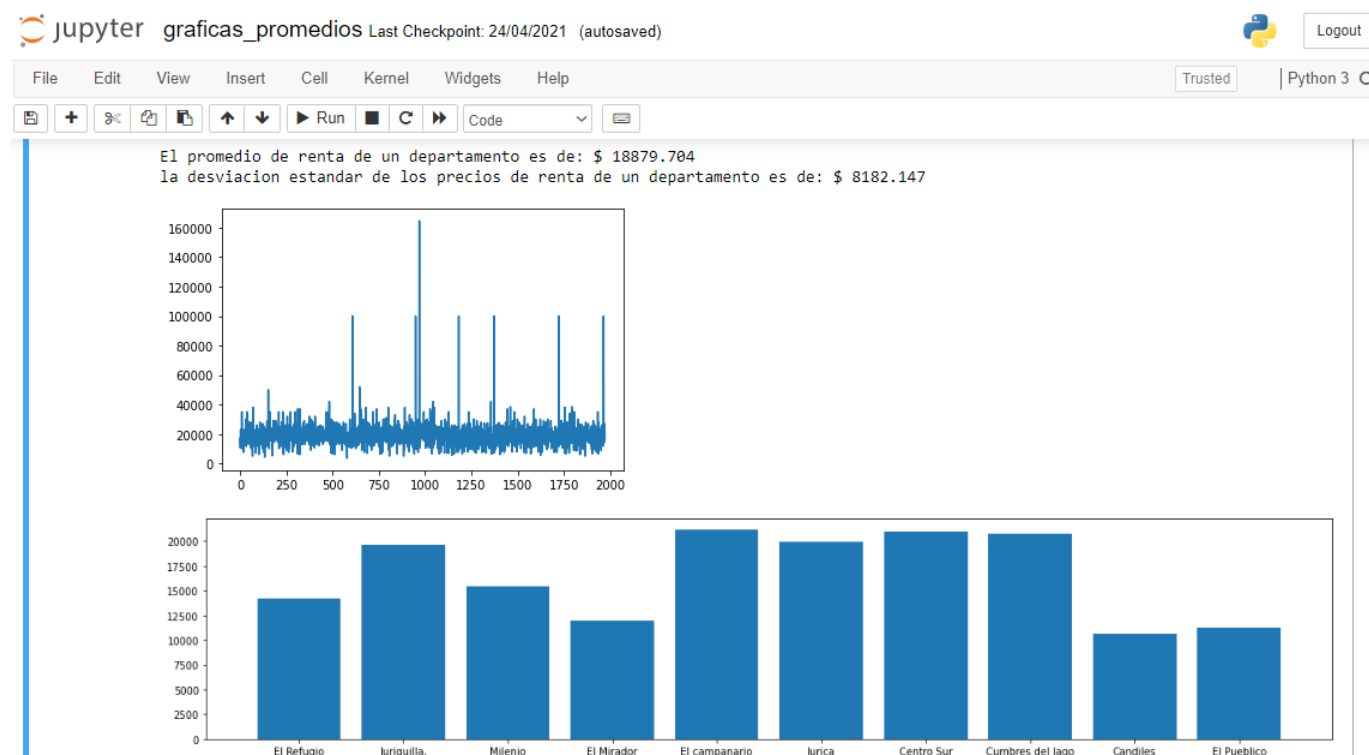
jupyter graficas_promedios Last Checkpoint: 24/04/2021 (autosaved)

Logout

File Edit View Insert Cell Kernel Widgets Help

Trusted

Python 3

Run

Code

El promedio de renta de un departamento es de: $ 18879.704
la desviacion estandar de los precios de renta de un departamento es de: $ 8182.147

160000
140000
120000
100000
80000
60000
40000
20000
0

0 250 500 750 1000 1250 1500 1750 2000

20000
17500
15000
12500
10000
7500
5000
2500
0

El Refugio Juriquilla. Milenio El Mirador El campanario Jurica Centro Sur Cumbres del lago Candiles El Pueblico